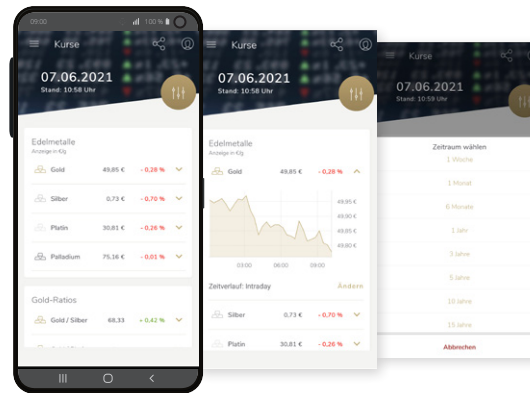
09:00 100 %

Kurse

07.06.2021
Stand: 10:58 Uhr

Edelmetalle
Anzeige in €/g

| | | |
|---|---|---|
| Gold | 49,85 € | - 0,28 % |
| Silber | 0,73 € | - 0,70 % |
| Platin | 30,81 € | - 0,26 % |
| Palladium | 75,16 € | - 0,01 % |

Gold-Ratios

| | | |
|---|---|---|
| Gold / Silber | 68,33 | + 0,42 % |

Kurse

07.06.2021
Stand: 10:58 Uhr

Edelmetalle
Anzeige in €/g

Gold 49,85 € - 0,28 %

49,95 €
49,90 €
49,85 €
49,80 €
03:00 06:00 09:00

Zeitverlauf: Intraday Ändern

| | | |
|---|---|---|
| Silber | 0,73 € | - 0,70 % |
| Platin | 30,81 € | - 0,26 % |

Kurse

07.06.2021
Stand: 10:59 Uhr

Zeitraum wählen
1 Woche
1 Monat
6 Monate
1 Jahr
3 Jahre
5 Jahre
10 Jahre
15 Jahre
Abbrechen